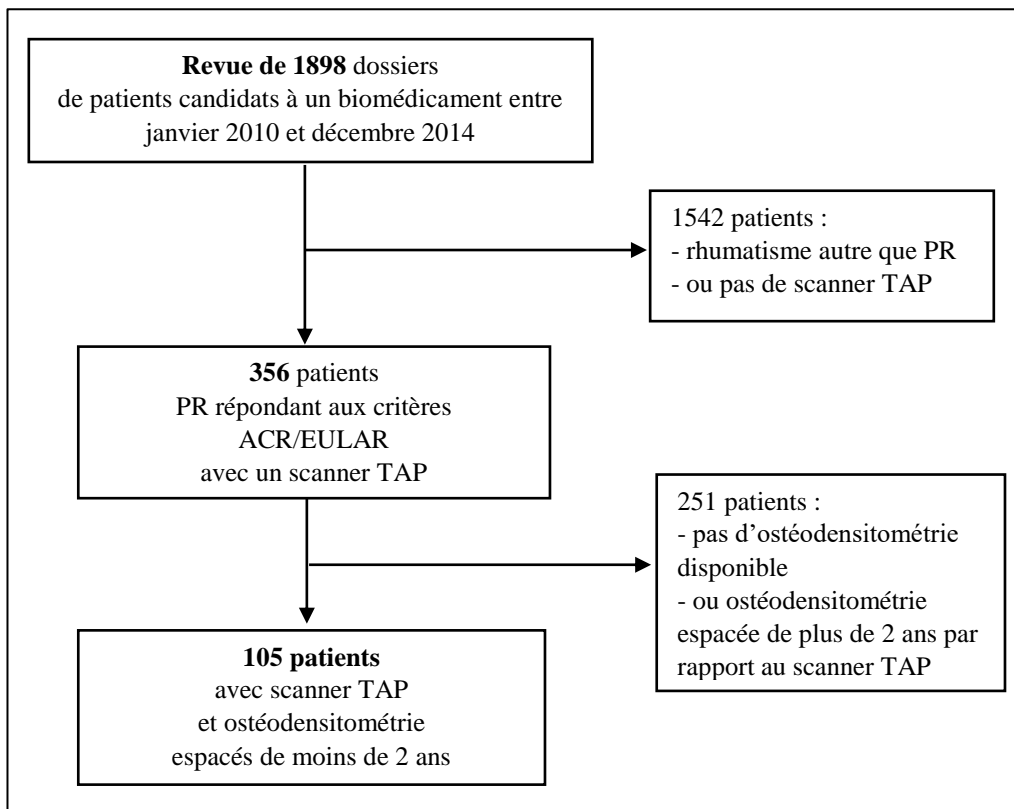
**Revue de 1898** dossiers
de patients candidats à un biomédicament entre janvier 2010 et décembre 2014

1542 patients :
- rhumatisme autre que PR
- ou pas de scanner TAP

**356** patients
PR répondant aux critères ACR/EULAR
avec un scanner TAP

251 patients :
- pas d'ostéodensitométrie disponible
- ou ostéodensitométrie espacée de plus de 2 ans par rapport au scanner TAP

**105 patients**
avec scanner TAP
et ostéodensitométrie
espacés de moins de 2 ans